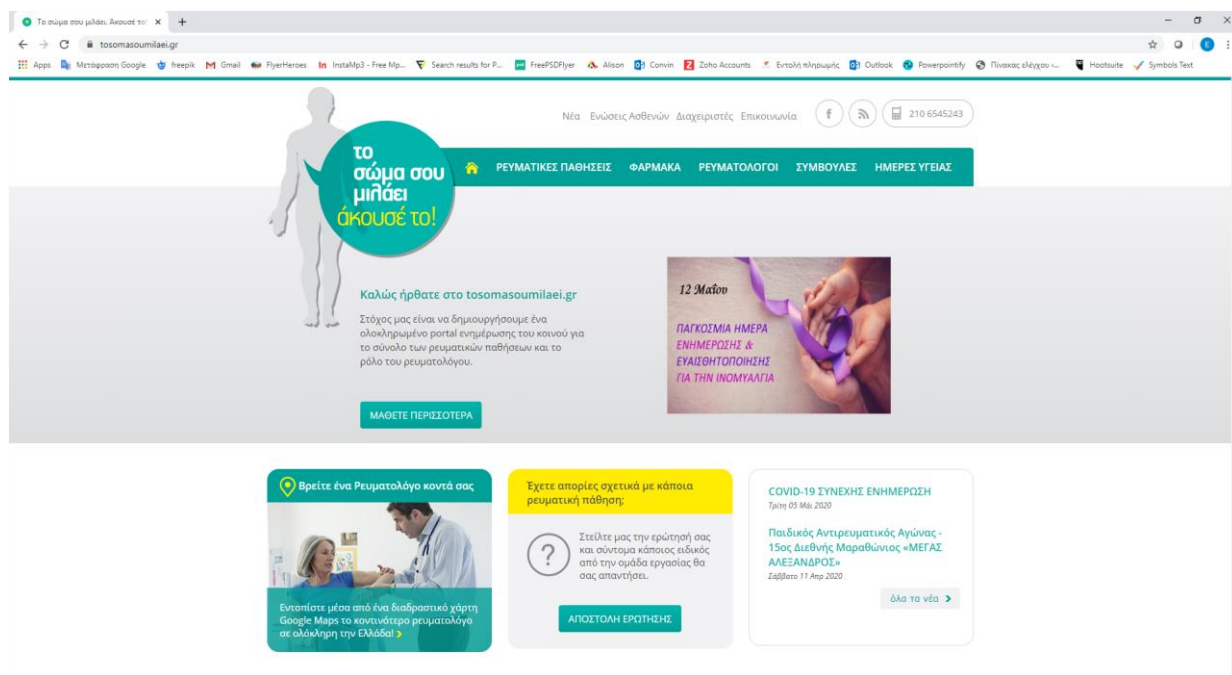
Το σώμα σου μιλάει. Άκουσέ το! ×
tosomasoumilaei.gr
Apps Μετάφραση Google freepik Gmail FlyerHeroes InstaMp3 - Free Mp... Search results for P... FreePSDFlyer Alison Convin Zoho Accounts Εντολή πληρωμής Outlook Powerpointify Πίνακας ελέγχου -... Hootsuite Symbols Text

Νέα Ενώσεις Ασθενών Διαχειριστές Επικοινωνία 210 6545243

το σώμα σου μιλάει άκουσέ το!

ΡΕΥΜΑΤΙΚΕΣ ΠΑΘΗΣΕΙΣ ΦΑΡΜΑΚΑ ΡΕΥΜΑΤΟΛΟΓΟΙ ΣΥΜΒΟΥΛΕΣ ΗΜΕΡΕΣ ΥΓΕΙΑΣ

Καλώς ήρθατε στο tosomasoumilaei.gr

Στόχος μας είναι να δημιουργήσουμε ένα ολοκληρωμένο portal ενημέρωσης του κοινού για το σύνολο των ρευματικών παθήσεων και το ρόλο του ρευματολόγου.

ΜΑΘΕΤΕ ΠΕΡΙΣΣΟΤΕΡΑ

12 Μαΐου
ΠΑΓΚΟΣΜΙΑ ΗΜΕΡΑ ΕΝΗΜΕΡΩΣΗΣ & ΕΥΑΙΣΘΗΤΟΠΟΙΗΣΗΣ ΓΙΑ ΤΗΝ ΙΝΟΜΥΑΛΓΙΑ

Βρείτε ένα Ρευματολόγο κοντά σας

Εντοπίστε μέσα από ένα διαδραστικό χάρτη Google Maps το κοντινότερο ρευματολόγο σε ολόκληρη την Ελλάδα!

Έχετε απορίες σχετικά με κάποια ρευματική πάθηση;

Στείλτε μας την ερώτησή σας και σύντομα κάποιος ειδικός από την ομάδα εργασίας θα σας απαντήσει.

ΑΠΟΣΤΟΛΗ ΕΡΩΤΗΣΗΣ

COVID-19 ΣΥΝΕΧΗΣ ΕΝΗΜΕΡΩΣΗ
Τρίτη 05 Μάι 2020

Παιδικός Αντιρευματικός Αγώνας - 15ος Διεθνής Μαραθώνιος «ΜΕΓΑΣ ΑΛΕΞΑΝΔΡΟΣ»
Σάββατο 11 Απρ 2020

όλα τα νέα